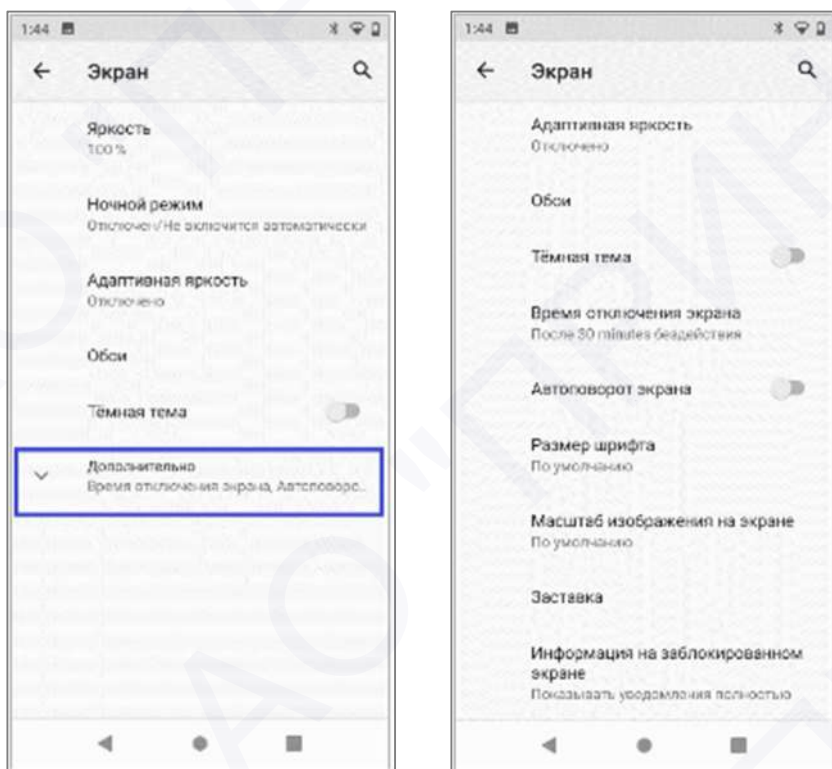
1:44

Экран

Яркость
100 %

Ночной режим
Отключен / Не включится автоматически

Адаптивная яркость
Отключено

Обои

Тёмная тема

Дополнительно
Время отключения экрана, Автоповорот...

1:44

Экран

Адаптивная яркость
Отключено

Обои

Тёмная тема

Время отключения экрана
После 30 minutes бездействия

Автоповорот экрана

Размер шрифта
По умолчанию

Масштаб изображения на экране
По умолчанию

Заставка

Информация на заблокированном экране
Показывать уведомления полностью